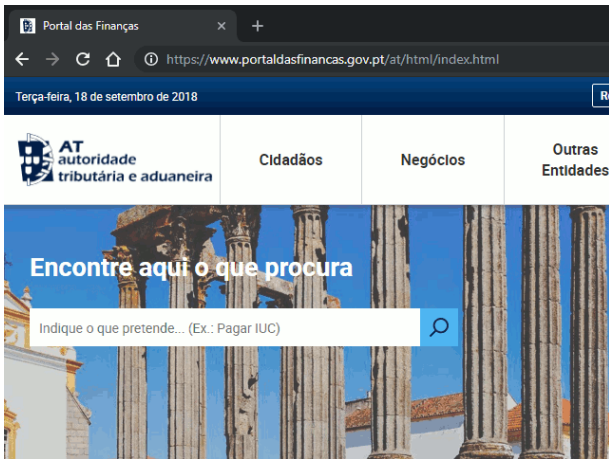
Portal das Finanças ×  +

https://www.portaldasfinancas.gov.pt/at/html/index.html

Terça-feira, 18 de setembro de 2018

AT autoridade tributária e aduaneira

Cidadãos

Negócios

Outras Entidades

Encontre aqui o que procura

Indique o que pretende... (Ex.: Pagar IUC)